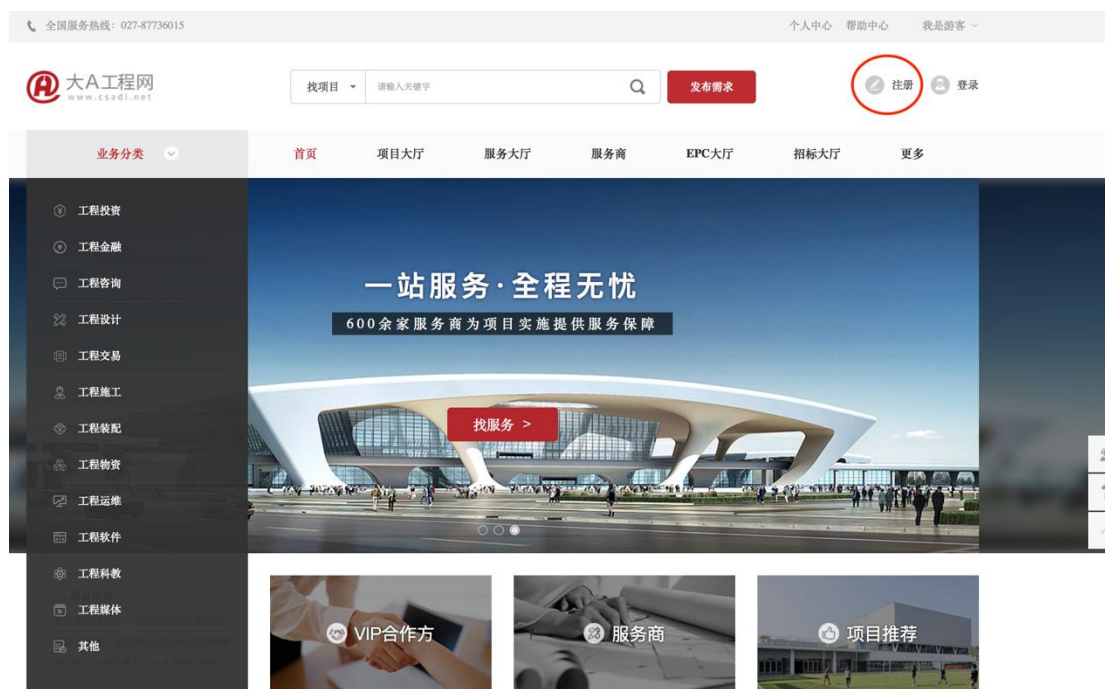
全国服务热线：027-87736015

个人中心 帮助中心 我是游客

大A工程网
www.csadi.net

找项目 请输入关键字 发布需求

注册 登录

业务分类 首页 项目大厅 服务大厅 服务商 EPC大厅 招标大厅 更多

工程投资
工程金融
工程咨询
工程设计
工程交易
工程施工
工程装配
工程物资
工程运维
工程软件
工程科教
工程媒体
其他

一站服务·全程无忧
600余家服务商为项目实施提供服务保障

找服务 >

VIP合作方
服务商
项目推荐